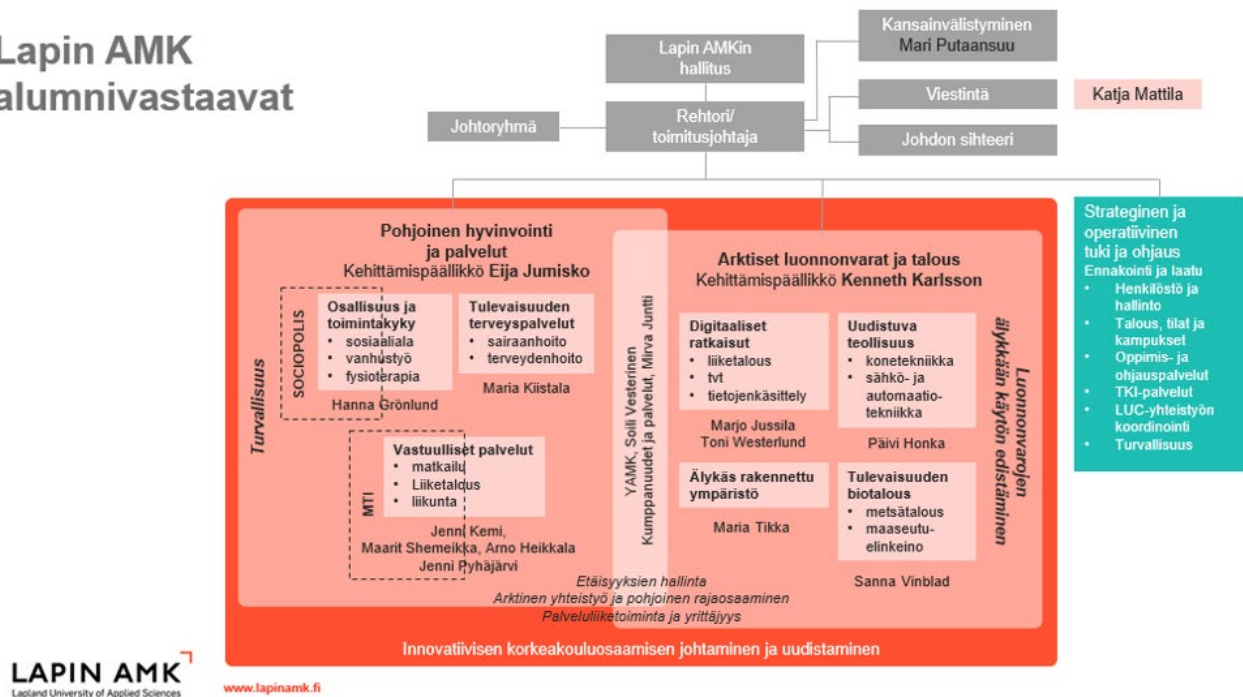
Lapin AMK alumnivastaavat

Lapin AMKin hallitus

Kansainvälistyminen Mari Putaansuu

Viestintä

Katja Mattila

Johtoryhmä

Rehtori/ toimitusjohtaja

Johdon sihteeri

Pohjoinen hyvinvointi ja palvelut
Kehittämispäällikkö Eija Jumisko

Turvallisuus

SOCIOPOLIS

Osallisuus ja toimintakyky
• sosiaaliala
• vanhustyö
• fysioterapia

Hanna Grönlund

Tulevaisuuden terveyspalvelut
• sairaanhoito
• terveydenhoito

Maria Kiistala

MTI

Vastuulliset palvelut
• matkailu
• Liiketalous
• liikunta

Jenni Kemi, Maarit Shemeikka, Arno Heikkala Jenni Pyhäjärvi

YAMK, Soili Vesterinen
Kumppanuudet ja palvelut, Mirva Juntti

Arktiset luonnonvarat ja talous
Kehittämispäällikkö Kenneth Karlsson

Digitaaliset ratkaisut
• liiketalous
• tvt
• tietojenkäsittely

Marjo Jussila Toni Westerlund

Uudistuva teollisuus
• konetekniikka
• sähkö- ja automaatiotekniikka

Päivi Honka

Älykäs rakennettu ympäristö

Maria Tikka

Tulevaisuuden biotalous
• metsätalous
• maaseutuelinkeino

Sanna Vinblad

Luonnonvarojen älykkään käytön edistäminen

Etäisyyksien hallinta
Arktinen yhteistyö ja pohjoinen rajaosaaminen
Palveluliiketoiminta ja yrittäjyys

Innovatiivisen korkeakouluosaamisen johtaminen ja uudistaminen

Strateginen ja operatiivinen tuki ja ohjaus
Ennakointi ja laatu
• Henkilöstö ja hallinto
• Talous, tilat ja kampukset
• Oppimis- ja ohjauspalvelut
• TKI-palvelut
• LUC-yhteistyön koordinointi
• Turvallisuus

LAPIN AMK
Lapland University of Applied Sciences

www.lapinamk.fi